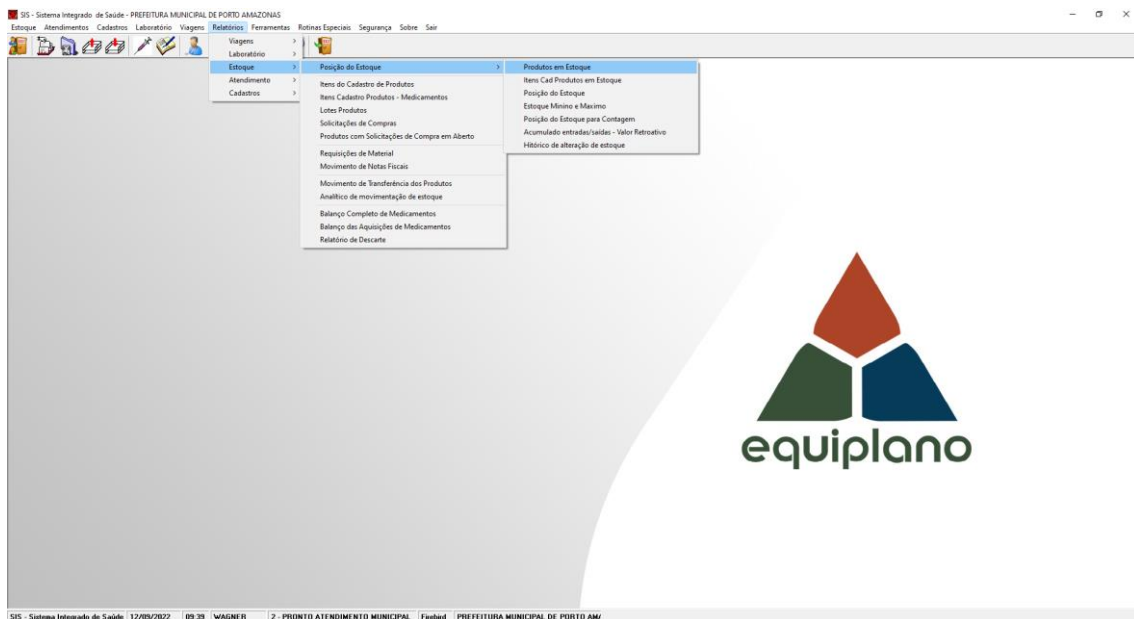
SIS - Sistema Integrado de Saúde - PREFEITURA MUNICIPAL DE PORTO AMAZONAS

Estoque Atendimentos Cadastros Laboratório Viagens Relatórios Ferramentas Rotinas Especiais Segurança Sobre Sair

Viagens
Laboratório
Estoque
Atendimento
Cadastros

Posição do Estoque
Itens do Cadastro de Produtos
Itens Cadastro Produtos - Medicamentos
Lotes Produtos
Solicitações de Compras
Produtos com Solicitações de Compra em Aberto
Requisições de Material
Movimento de Notas Fiscais
Movimento de Transferência dos Produtos
Analítico de movimentação de estoque
Balanço Completo de Medicamentos
Balanço das Aquisições de Medicamentos
Relatório de Descarte

Produtos em Estoque
Itens Cad Produtos em Estoque
Posição do Estoque
Estoque Minino e Maximo
Posição do Estoque para Contagem
Acumulado entradas/saídas - Valor Retroativo
Hitórico de alteração de estoque

equiplano

SIS - Sistema Integrado de Saúde 12/09/2022 09:39 WAGNER 2 - PRONTO ATENDIMENTO MUNICIPAL Firebird PREFEITURA MUNICIPAL DE PORTO AM/